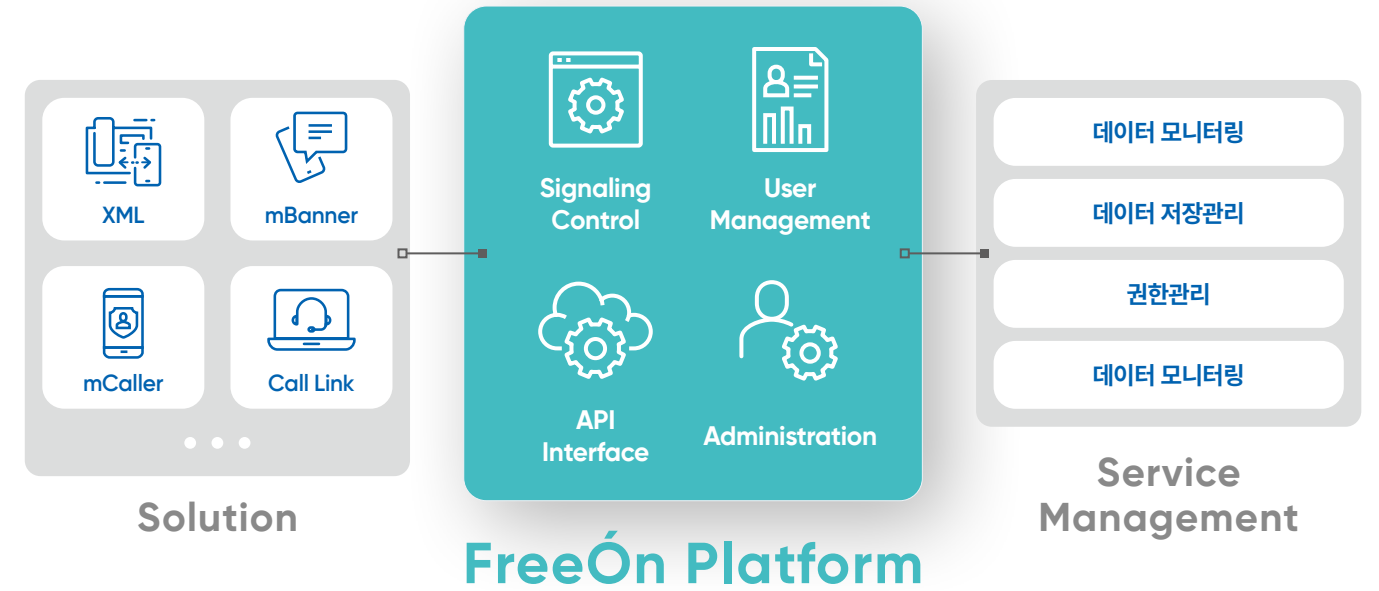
XML

mBanner

mCaller

Call Link

Solution

Signaling Control

User Management

API Interface

Administration

FreeÓn Platform

데이터 모니터링

데이터 저장관리

권한관리

데이터 모니터링

Service Management